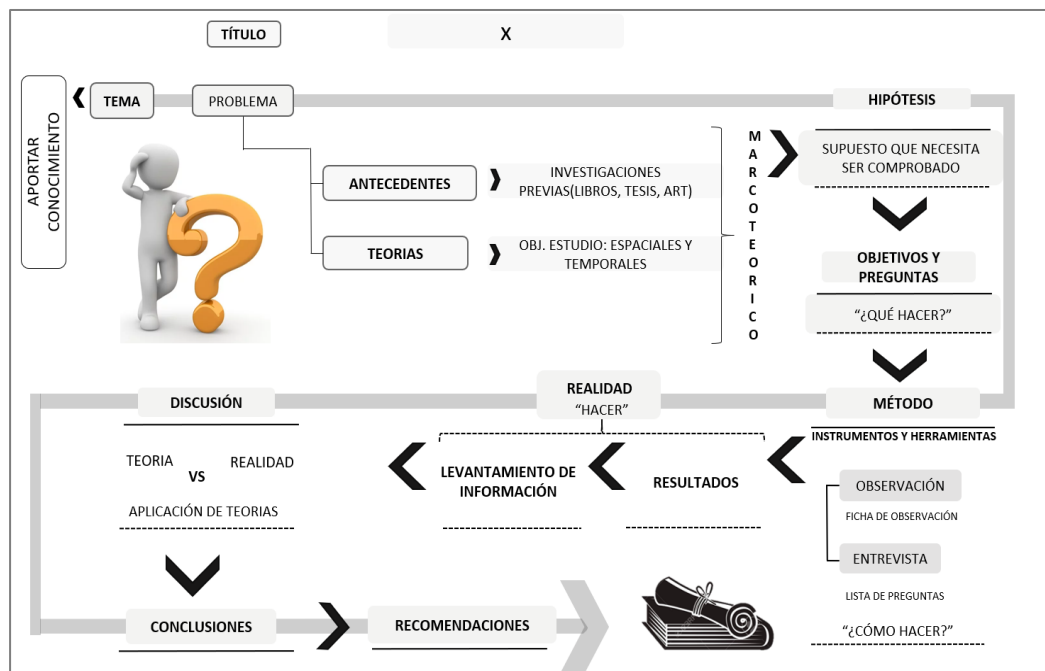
TÍTULO

X

APORTAR CONOCIMIENTO

TEMA

PROBLEMA

ANTECEDENTES

INVESTIGACIONES PREVIAS(LIBROS, TESIS, ART)

TEORIAS

OBJ. ESTUDIO: ESPACIALES Y TEMPORALES

MARCO TEORICO

HIPÓTESIS

SUPUESTO QUE NECESITA SER COMPROBADO

OBJETIVOS Y PREGUNTAS

"¿QUÉ HACER?"

MÉTODO

INSTRUMENTOS Y HERRAMIENTAS

OBSERVACIÓN

FICHA DE OBSERVACIÓN

ENTREVISTA

LISTA DE PREGUNTAS

"¿CÓMO HACER?"

REALIDAD
"HACER"

RESULTADOS

LEVANTAMIENTO DE INFORMACIÓN

DISCUSIÓN

TEORIA VS REALIDAD

APLICACIÓN DE TEORIAS

CONCLUSIONES

RECOMENDACIONES